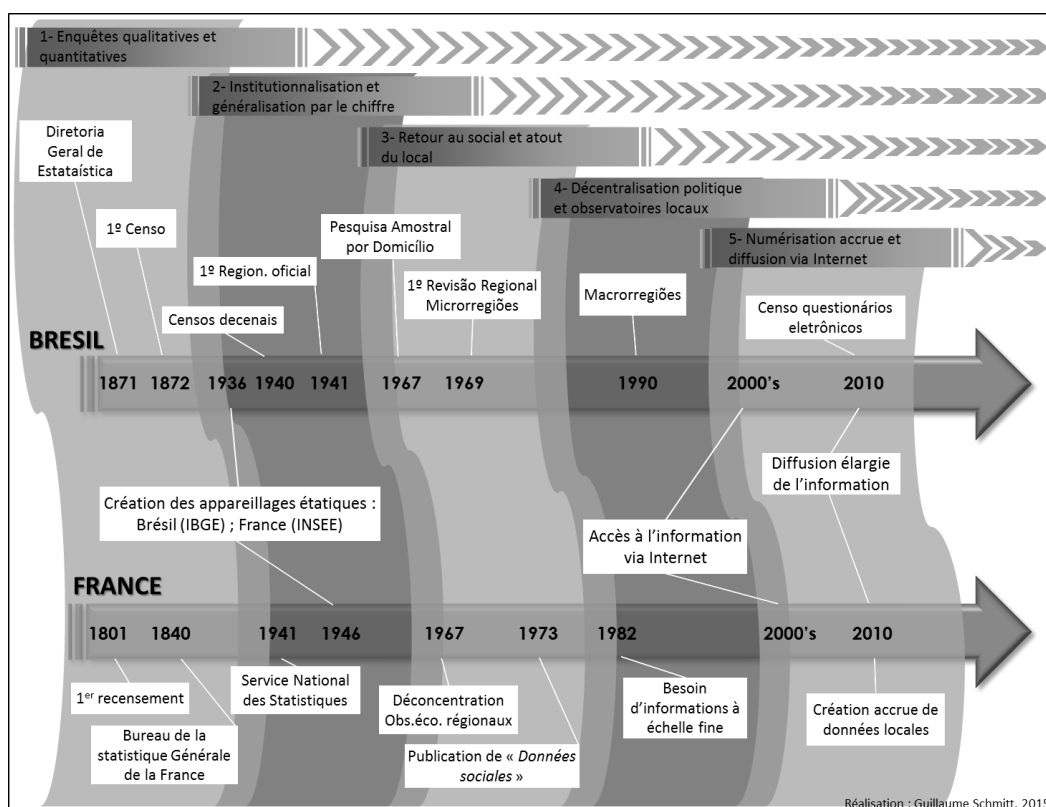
1- Enquêtes qualitatives et quantitatives

2- Institutionnalisation et généralisation par le chiffre

3- Retour au social et atout du local

4- Décentralisation politique et observatoires locaux

5- Numérisation accrue et diffusion via Internet

Diretoria Geral de Estataística

1º Censo

1º Region. oficial

Censos decenais

Pesquisa Amostral por Domicílio

1º Revisão Regional Microrregiões

Macrorregiões

Censo questionários eletrônicos

BRESIL

1871 1872 1936 1940 1941 1967 1969 1990 2000's 2010

Diffusion élargie de l'information

Création des appareillages étatiques : Brésil (IBGE) ; France (INSEE)

Accès à l'information via Internet

FRANCE

1801 1840 1941 1946 1967 1973 1982 2000's 2010

1$^{er}$ recensement

Bureau de la statistique Générale de la France

Service National des Statistiques

Déconcentration Obs.éco. régionaux

Publication de « Données sociales »

Besoin d'informations à échelle fine

Création accrue de données locales

Réalisation : Guillaume Schmitt, 201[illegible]